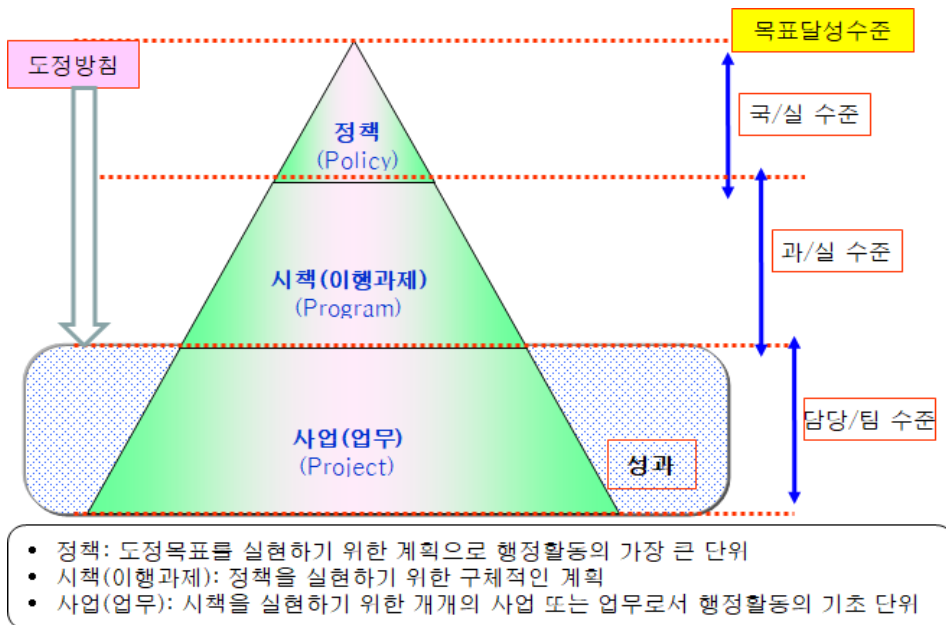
목표달성수준

도정방침

정책
(Policy)

국/실 수준

시책(이행과제)
(Program)

과/실 수준

사업(업무)
(Project)

성과

담당/팀 수준

• 정책: 도정목표를 실현하기 위한 계획으로 행정활동의 가장 큰 단위
• 시책(이행과제): 정책을 실현하기 위한 구체적인 계획
• 사업(업무): 시책을 실현하기 위한 개개의 사업 또는 업무로서 행정활동의 기초 단위